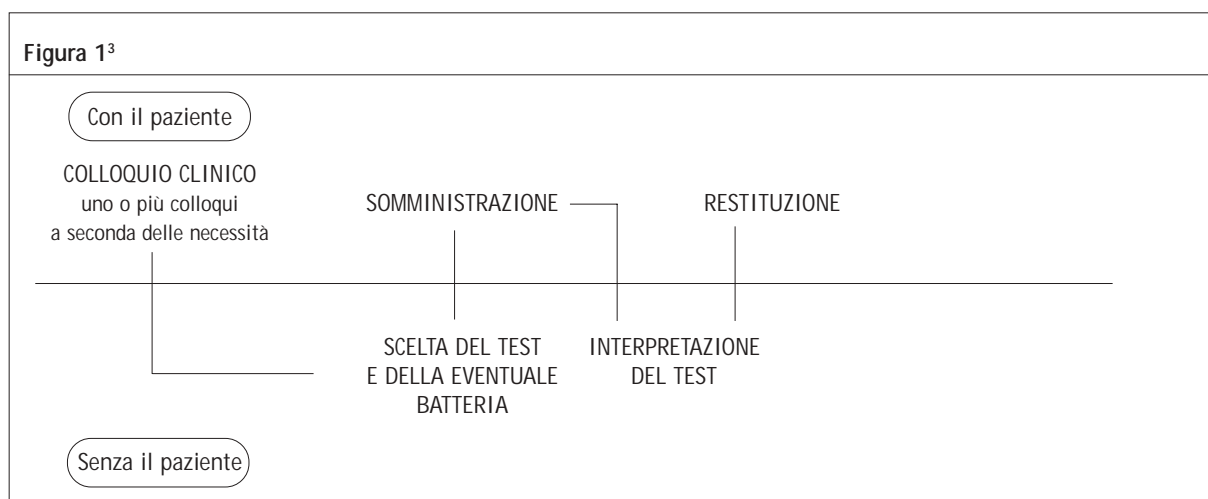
Figura 1$^3$

Con il paziente

COLLOQUIO CLINICO
uno o più colloqui
a seconda delle necessità

SOMMINISTRAZIONE

RESTITUZIONE

SCELTA DEL TEST
E DELLA EVENTUALE
BATTERIA

INTERPRETAZIONE
DEL TEST

Senza il paziente